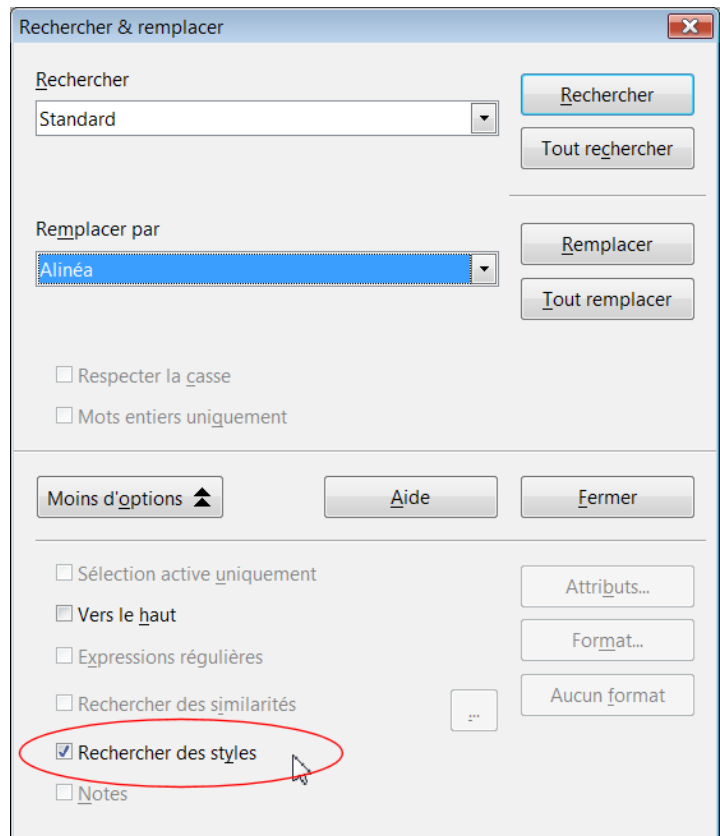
Rechercher & remplacer

Rechercher
Standard

Rechercher
Tout rechercher

Remplacer par
Alinéa

Remplacer
Tout remplacer

Respecter la casse
Mots entiers uniquement

Moins d'options
Aide
Fermer

Sélection active uniquement
Vers le haut
Expressions régulières
Rechercher des similarités
...
Rechercher des styles
Notes

Attributs...
Format...
Aucun format